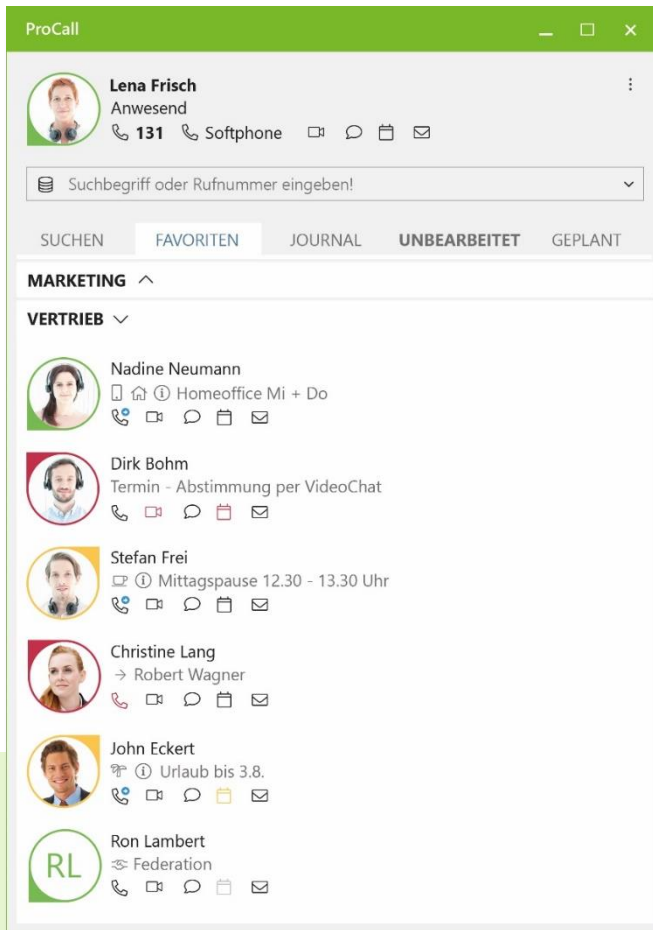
ProCall

Lena Frisch
Anwesend
131 Softphone

Suchbegriff oder Rufnummer eingeben!

SUCHEN FAVORITEN JOURNAL UNBEARBEITET GEPLANT

MARKETING

VERTRIEB

Nadine Neumann
Homeoffice Mi + Do

Dirk Bohm
Termin - Abstimmung per VideoChat

Stefan Frei
Mittagspause 12.30 - 13.30 Uhr

Christine Lang
→ Robert Wagner

John Eckert
Urlaub bis 3.8.

RL
Ron Lambert
Federation